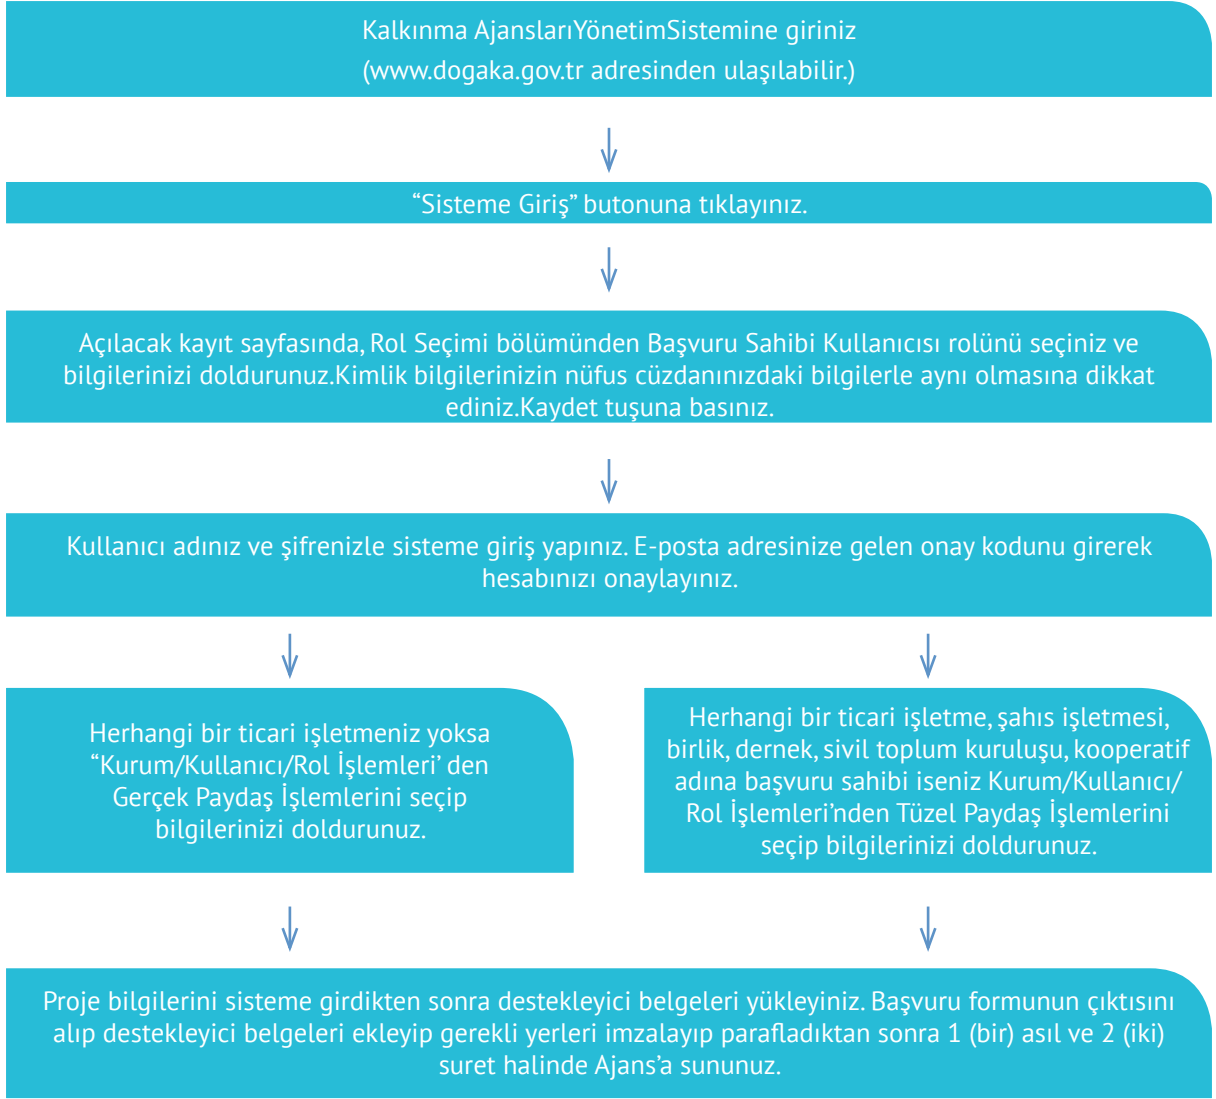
Kalkınma AjanslarıYönetimSistemine giriniz (www.dogaka.gov.tr adresinden ulaşılabilir.)

“Sisteme Giriş” butonuna tıklayınız.

Açılacak kayıt sayfasında, Rol Seçimi bölümünden Başvuru Sahibi Kullanıcısı rolünü seçiniz ve bilgilerinizi doldurunuz.Kimlik bilgilerinizin nüfus cüzdanınızdaki bilgilerle aynı olmasına dikkat ediniz.Kaydet tuşuna basınız.

Kullanıcı adınız ve şifrenizle sisteme giriş yapınız. E-posta adresinize gelen onay kodunu girerek hesabınızı onaylayınız.

Herhangi bir ticari işletmeniz yoksa “Kurum/Kullanıcı/Rol İşlemleri’ den Gerçek Paydaş İşlemlerini seçip bilgilerinizi doldurunuz.

Herhangi bir ticari işletme, şahıs işletmesi, birlik, dernek, sivil toplum kuruluşu, kooperatif adına başvuru sahibi iseniz Kurum/Kullanıcı/ Rol İşlemleri’nden Tüzel Paydaş İşlemlerini seçip bilgilerinizi doldurunuz.

Proje bilgilerini sisteme girdikten sonra destekleyici belgeleri yükleyiniz. Başvuru formunun çıktısını alıp destekleyici belgeleri ekleyip gerekli yerleri imzalayıp parafladıktan sonra 1 (bir) asıl ve 2 (iki) suret halinde Ajans’a sununuz.